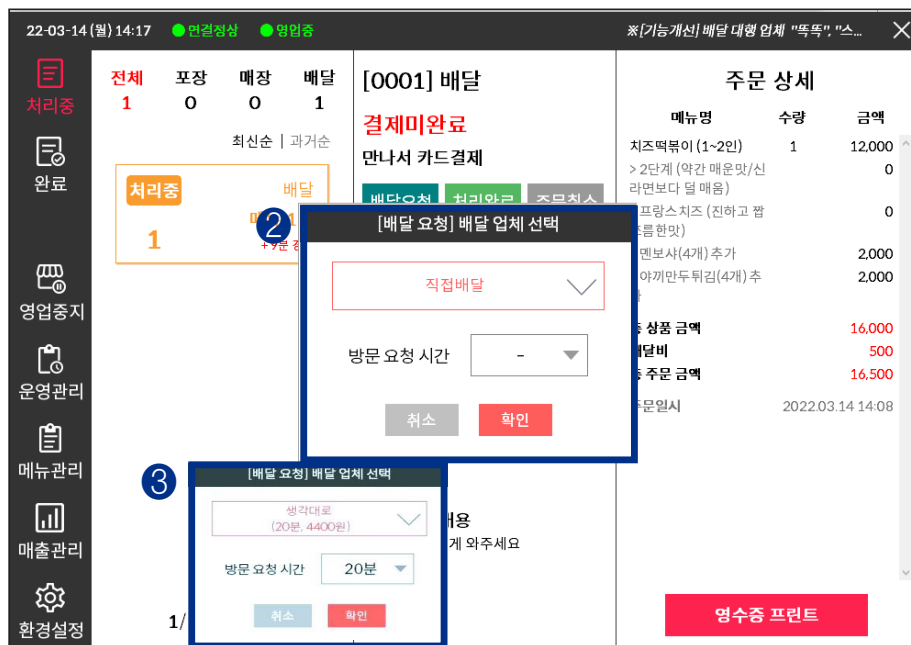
22-03-14 (월) 14:17 ● 연결정상 ● 영업중

※[기능개선] 배달 대행 업체 "똑똑", "스...

처리중
완료
영업중지
운영관리
메뉴관리
매출관리
환경설정

| 전체 | 포장 | 매장 | 배달 |
|---|---|---|---|
| 1 | 0 | 0 | 1 |

최신순 | 과거순

처리중 배달
1
+9분 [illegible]

[0001] 배달

결제미완료

만나서 카드결제

배달요청 처리완료 주문취소

2

[배달 요청] 배달 업체 선택

직접배달

방문 요청 시간 -

취소 확인

3

[배달 요청] 배달 업체 선택

생각대로
(20분, 4400원)

방문 요청 시간 20분

취소 확인

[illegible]용
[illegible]게 와주세요

1/

주문 상세

| 메뉴명 | 수량 | 금액 |
|---|---|---|
| 치즈떡볶이 (1~2인) | 1 | 12,000 |
| > 2단계 (약간 매운맛/신라면보다 덜 매움) | | 0 |
| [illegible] 프랑스치즈 (진하고 짭조름한맛) | | 0 |
| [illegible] 멘보샤(4개) 추가 | | 2,000 |
| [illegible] 야끼만두튀김(4개) 추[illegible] | | 2,000 |

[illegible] 상품 금액 16,000
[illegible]달비 500
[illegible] 주문 금액 16,500

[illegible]문일시 2022.03.14 14:08

영수증 프린트